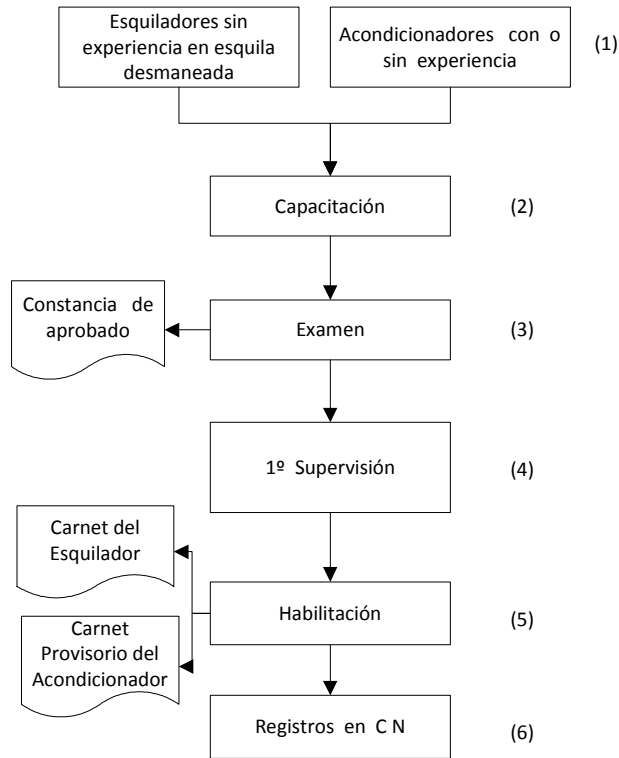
Esquiladores sin experiencia en esquila desmaneada

Acondicionadores con o sin experiencia

(1)

Capacitación

(2)

Constancia de aprobado

Examen

(3)

1º Supervisión

(4)

Carnet del Esquilador

Habilitación

(5)

Carnet Provisorio del Acondicionador

Registros en C N

(6)